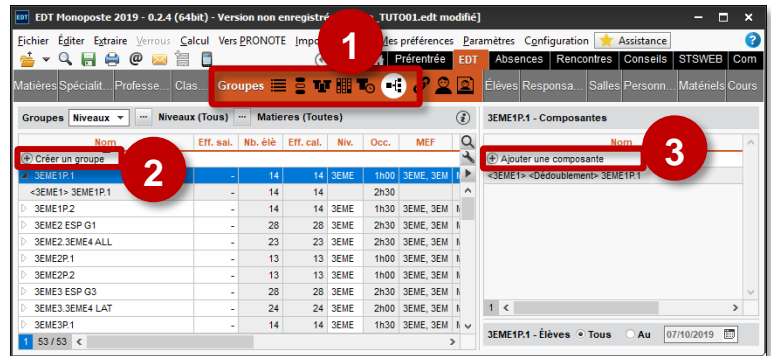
EDT Monoposte 2019 - 0.2.4 (64bit) - Version non enregistrée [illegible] _TUTO01.edt modifié]

Fichier Éditer Extraire Verrous Calcul Vers PRONOTE Impo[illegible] Mes préférences Paramètres Configuration Assistance

Prérentrée EDT Absences Rencontres Conseils STSWEB Com

Matières Spécialit... Professe... Clas... Groupes Élèves Responsa... Salles Personn... Matériels Cours

1

Groupes Niveaux ... Niveaux (Tous) ... Matieres (Toutes)

| Nom | Eff. sai. | Nb. élè | Eff. cal. | Niv. | Occ. | MEF |
|---|---|---|---|---|---|---|
| Créer un groupe | | | | | | |
| 3EME1P.1 | - | 14 | 14 | 3EME | 1h00 | 3EME, 3EM |
| <3EME1> 3EME1P.1 | | 14 | | | 2h30 | |
| 3EME1P.2 | - | 14 | 14 | 3EME | 1h30 | 3EME, 3EM |
| 3EME2 ESP G1 | - | 28 | 28 | 3EME | 2h30 | 3EME, 3EM |
| 3EME2.3EME4 ALL | - | 23 | 23 | 3EME | 2h30 | 3EME, 3EM |
| 3EME2P.1 | - | 13 | 13 | 3EME | 1h00 | 3EME, 3EM |
| 3EME2P.2 | - | 13 | 13 | 3EME | 1h30 | 3EME, 3EM |
| 3EME3 ESP G3 | - | 28 | 28 | 3EME | 2h30 | 3EME, 3EM |
| 3EME3.3EME4 LAT | - | 24 | 24 | 3EME | 2h00 | 3EME, 3EM |
| 3EME3P.1 | - | 14 | 14 | 3EME | 1h30 | 3EME, 3EM |

2

1 53 / 53

3EME1P.1 - Composantes

Nom

Ajouter une composante

<3EME1> <Dédoublement> 3EME1P.1

3

1

3EME1P.1 - Élèves Tous Au 07/10/2019